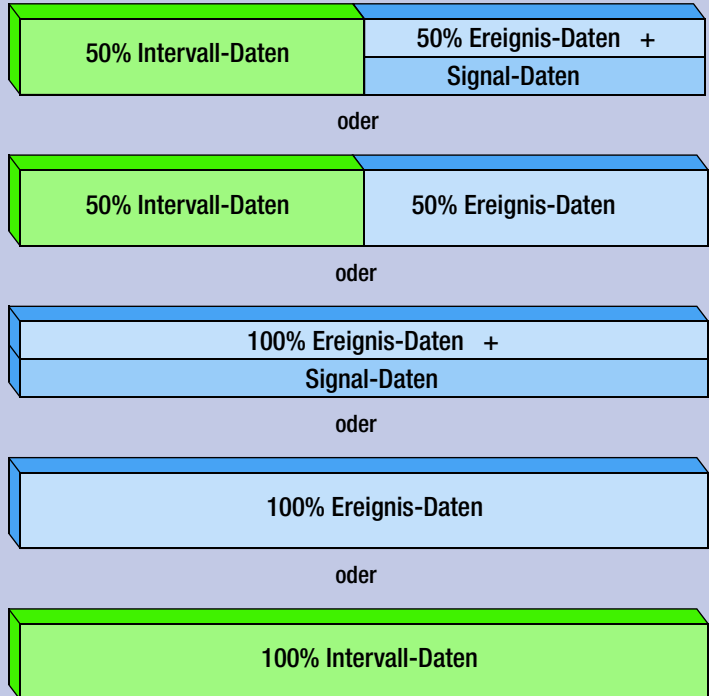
50% Intervall-Daten

50% Ereignis-Daten +

Signal-Daten

oder

50% Intervall-Daten

50% Ereignis-Daten

oder

100% Ereignis-Daten +

Signal-Daten

oder

100% Ereignis-Daten

oder

100% Intervall-Daten